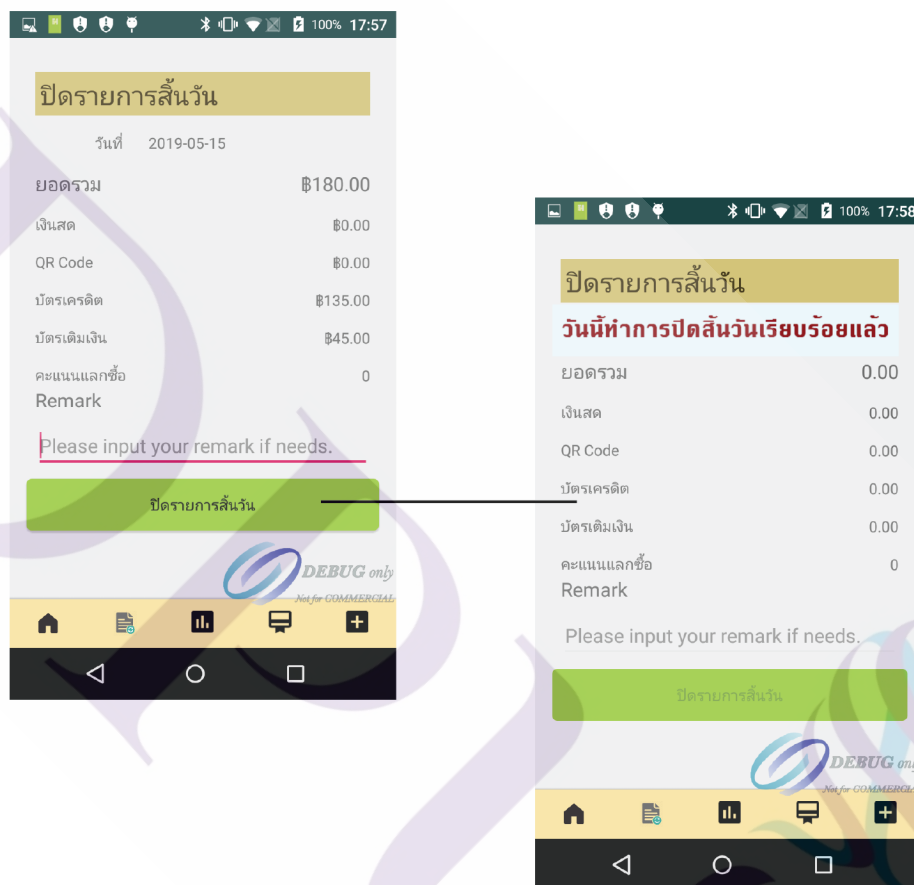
100% 17:57

ปิดรายการสิ้นวัน

วันที่ 2019-05-15

ยอดรวม ฿180.00

เงินสด ฿0.00

QR Code ฿0.00

บัตรเครดิต ฿135.00

บัตรเติมเงิน ฿45.00

คะแนนแลกซื้อ 0

Remark

Please input your remark if needs.

ปิดรายการสิ้นวัน

DEBUG only
Not for COMMERCIAL

100% 17:58

ปิดรายการสิ้นวัน

วันนี้ทำการปิดสิ้นวันเรียบร้อยแล้ว

ยอดรวม 0.00

เงินสด 0.00

QR Code 0.00

บัตรเครดิต 0.00

บัตรเติมเงิน 0.00

คะแนนแลกซื้อ 0

Remark

Please input your remark if needs.

ปิดรายการสิ้นวัน

DEBUG only
Not for COMMERCIAL